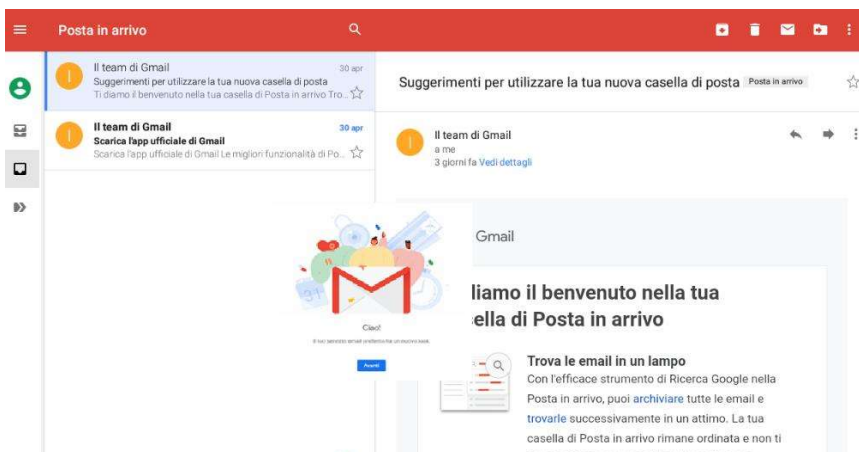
Posta in arrivo

Il team di Gmail
30 apr
Suggerimenti per utilizzare la tua nuova casella di posta
Ti diamo il benvenuto nella tua casella di Posta in arrivo Tro...

Il team di Gmail
30 apr
Scarica l'app ufficiale di Gmail
Scarica l'app ufficiale di Gmail Le migliori funzionalità di Po...

Suggerimenti per utilizzare la tua nuova casella di posta Posta in arrivo

Il team di Gmail
a me
3 giorni fa Vedi dettagli

Gmail

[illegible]iamo il benvenuto nella tua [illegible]ella di Posta in arrivo

Trova le email in un lampo
Con l'efficace strumento di Ricerca Google nella Posta in arrivo, puoi archiviare tutte le email e trovarle successivamente in un attimo. La tua casella di Posta in arrivo rimane ordinata e non ti

Ciao!
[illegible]
Avanti